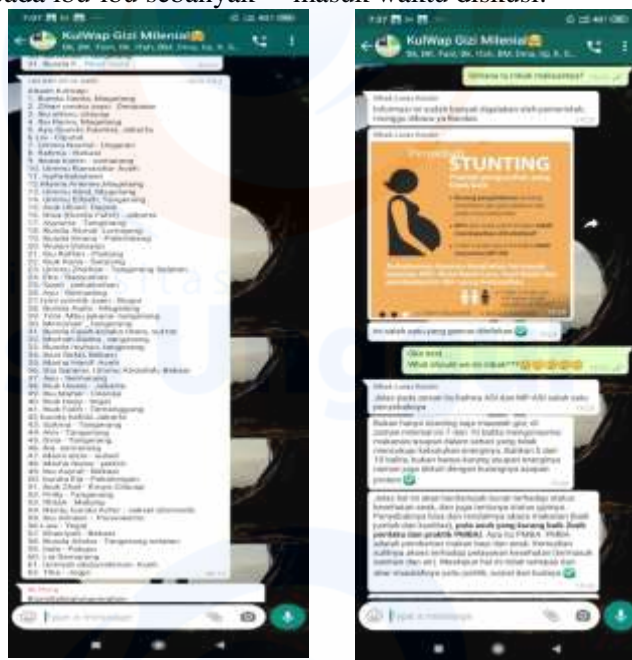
pada ibu-ibu sebanyak masuk wanita diskusi.

KulWap Gizi Milenial

Absen Kulwap:

STUNTING

Apa salah satu yang pasien ditelfon

Jelas pasti peran ibu karena ASI dan MP-ASI salah satu penyebabnya

Type a message

KulWap Gizi Milenial

Type a message